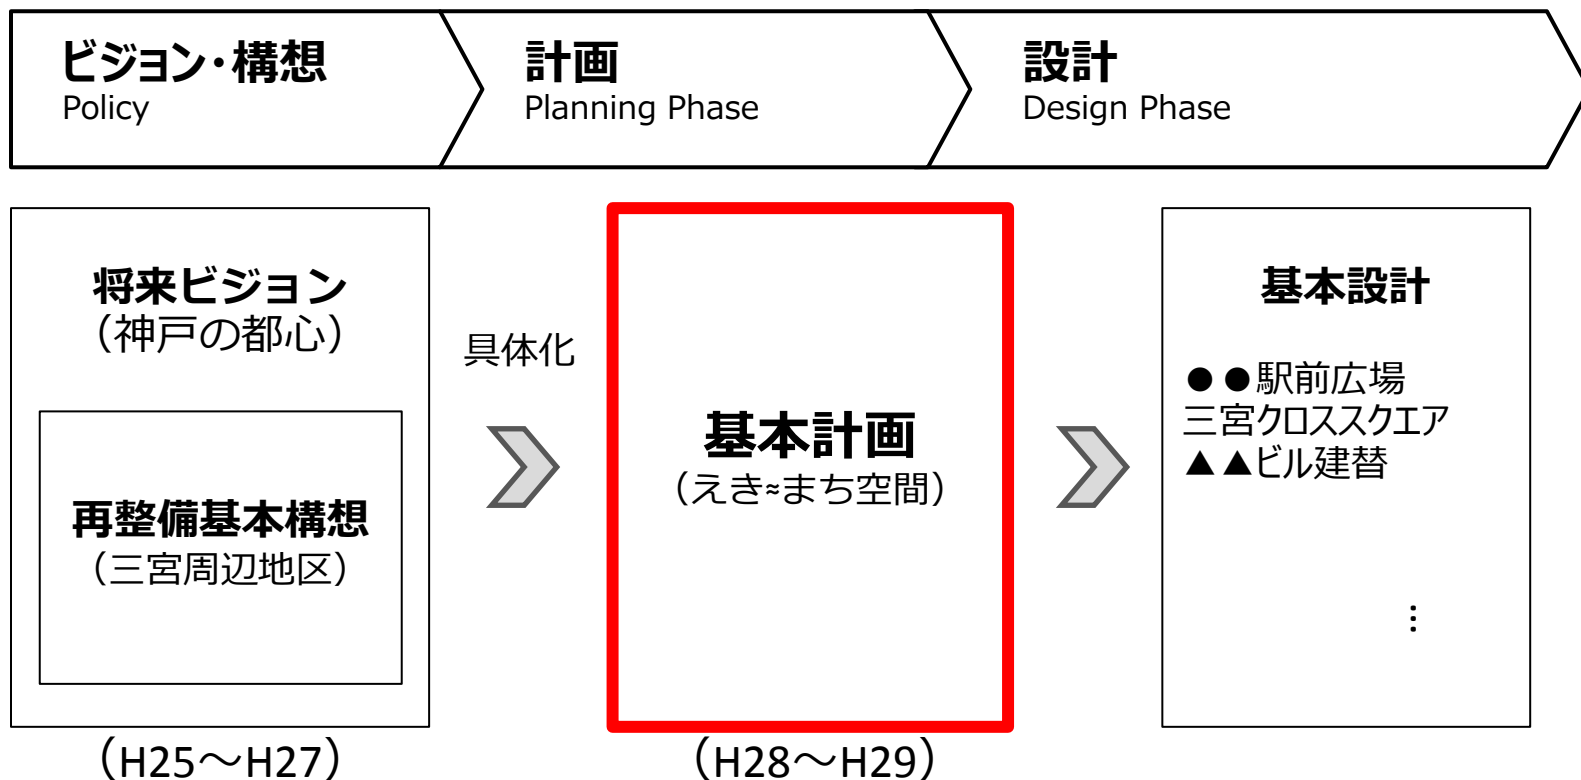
ビジョン・構想
Policy

計画
Planning Phase

設計
Design Phase

将来ビジョン
（神戸の都心）

再整備基本構想
（三宮周辺地区）

（H25～H27）

具体化

基本計画
（えき≈まち空間）

（H28～H29）

基本設計

●●駅前広場
三宮クロススクエア
▲▲ビル建替

⋮